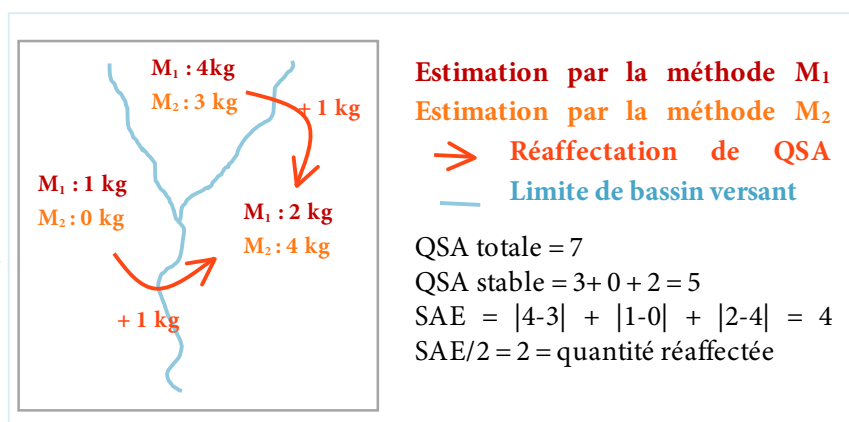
$M_1$ : 4kg
$M_2$ : 3 kg
+ 1 kg
$M_1$ : 1 kg
$M_2$ : 0 kg
$M_1$ : 2 kg
$M_2$ : 4 kg
+ 1 kg

Estimation par la méthode $M_1$
Estimation par la méthode $M_2$
Réaffectation de QSA
Limite de bassin versant

QSA totale = 7
QSA stable = 3 + 0 + 2 = 5
SAE = $|4\text{-}3|$ + $|1\text{-}0|$ + $|2\text{-}4|$ = 4
SAE/2 = 2 = quantité réaffectée